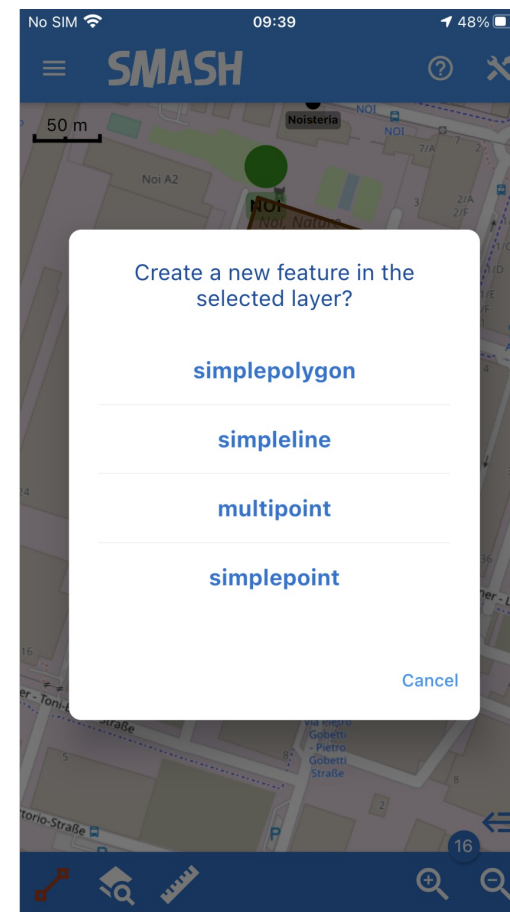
No SIM 09:39 48%

SMASH

50 m

Noisteria

NOI

Noi A2

NOI

Noi, Natura

7/A

2/A

2/F

Create a new feature in the selected layer?

simplepolygon

simpleline

multipoint

simplepoint

Cancel

er - Toni-

Straße

Via Pietro Gobetti - Pietro Gobetti Straße

torio-Straße

P

16